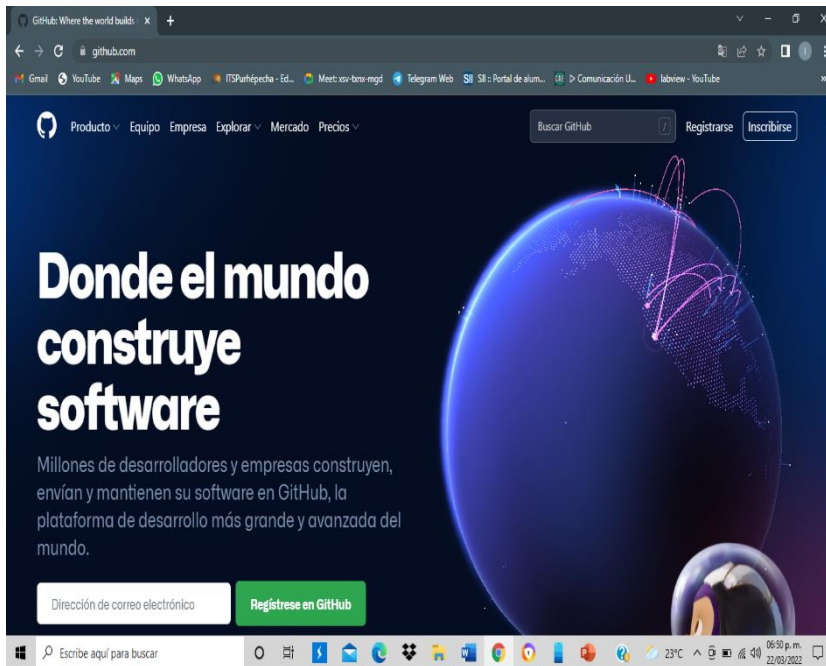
GitHub: Where the world builds ×
github.com
Gmail YouTube Maps WhatsApp ITSPurhépecha - Ed... Meet: xsv-bmx-mgd Telegram Web SII SII :: Portal de alum... > Comunicación U... labview - YouTube

Producto Equipo Empresa Explorar Mercado Precios
Buscar GitHub / Registrarse Inscribirse

Donde el mundo construye software

Millones de desarrolladores y empresas construyen, envían y mantienen su software en GitHub, la plataforma de desarrollo más grande y avanzada del mundo.

Dirección de correo electrónico
Regístrese en GitHub

Escribe aquí para buscar
23°C
06:50 p. m.
22/03/2022